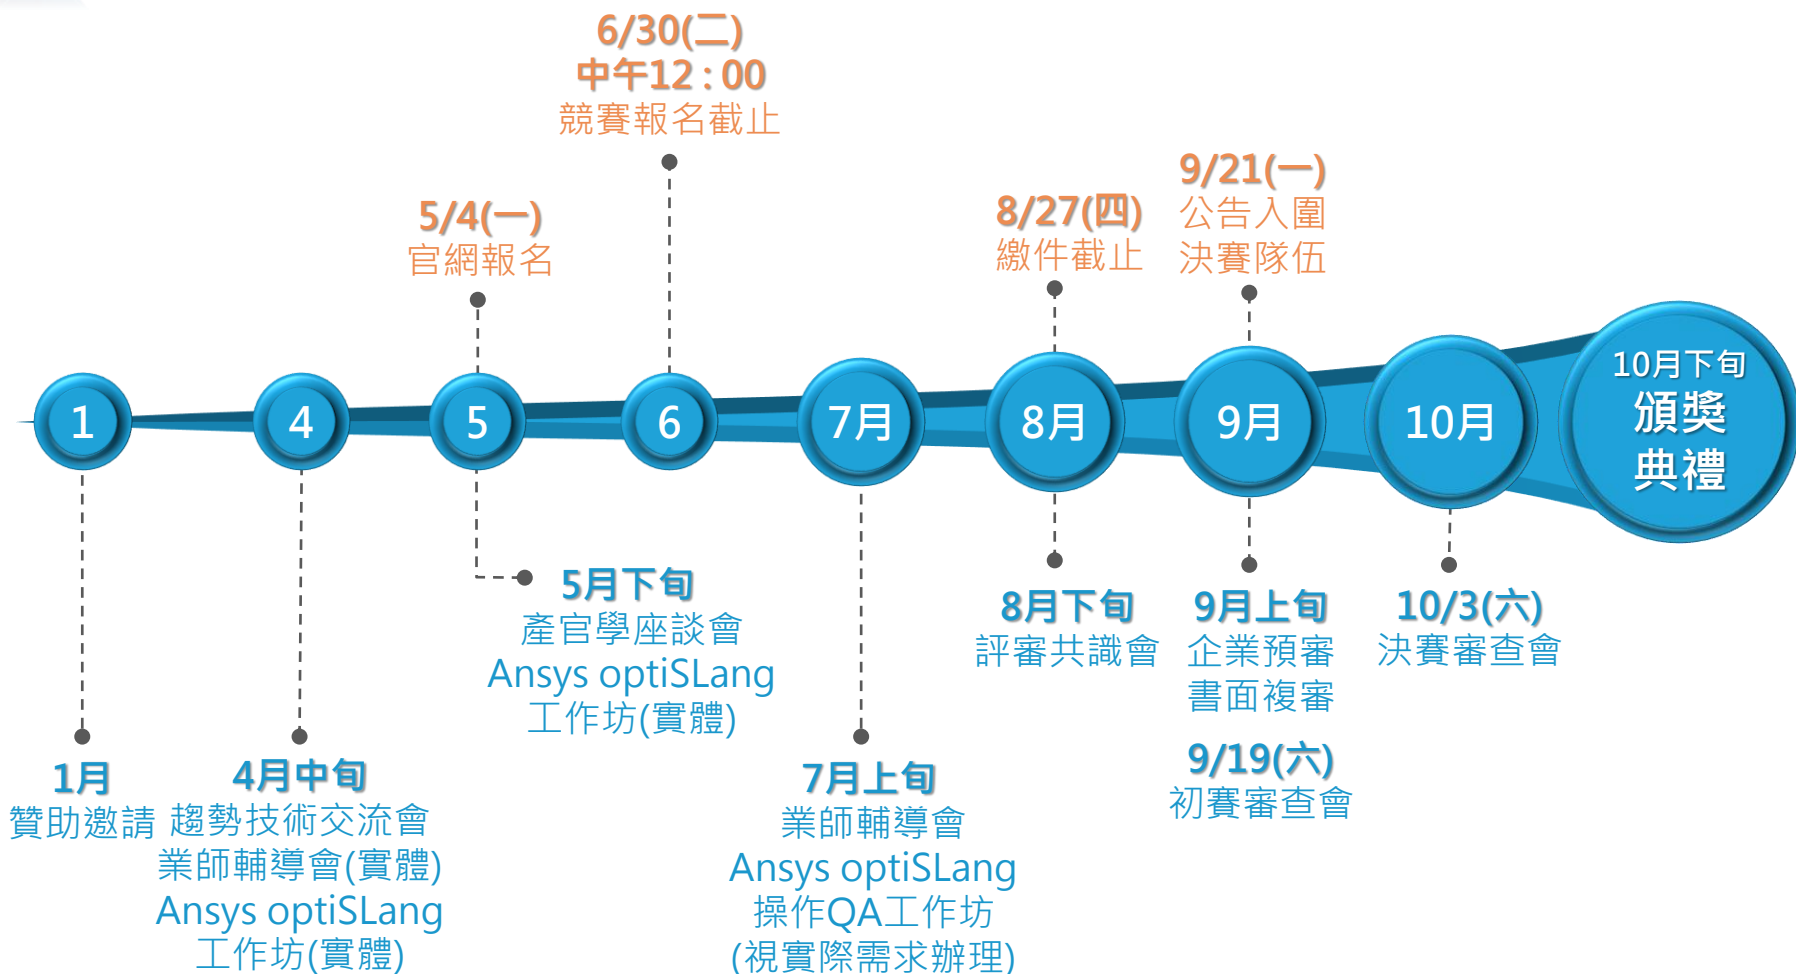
6/30(二)
中午12 : 00
競賽報名截止

5/4(一)
官網報名

8/27(四)
繳件截止

9/21(一)
公告入圍
決賽隊伍

1

4

5

6

7月

8月

9月

10月

10月下旬
頒獎
典禮

5月下旬
產官學座談會
Ansys optiSLang
工作坊(實體)

8月下旬
評審共識會

9月上旬
企業預審
書面複審

10/3(六)
決賽審查會

9/19(六)
初賽審查會

1月
贊助邀請

4月中旬
趨勢技術交流會
業師輔導會(實體)
Ansys optiSLang
工作坊(實體)

7月上旬
業師輔導會
Ansys optiSLang
操作QA工作坊
(視實際需求辦理)